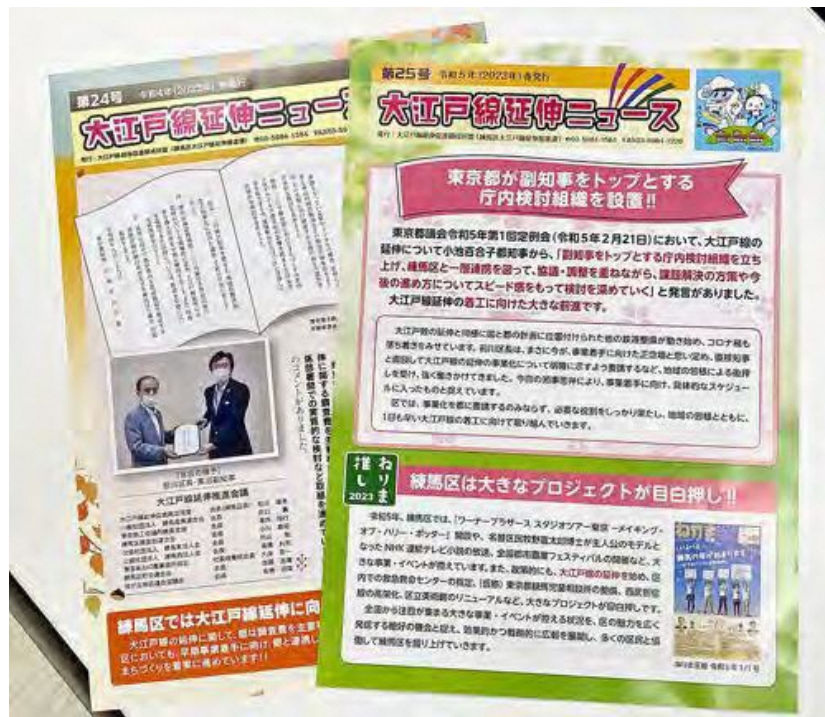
第24号 令和4年(2022年) 発行

大江戸線延伸ニュース

発行：大江戸線延伸促進期成同盟（練馬区大江戸線延伸推進課）

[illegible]

練馬区では大江戸線延伸に向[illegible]

大江戸線の延伸に関して、都は調査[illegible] 区においても、早期事業着手に向け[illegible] まちづくりを着実に進めています！

大江戸線延伸推進会議

第25号 令和5年(2023年) 発行

大江戸線延伸ニュース

発行：大江戸線延伸促進期成同盟（練馬区大江戸線延伸推進課）

東京都が副知事をトップとする
庁内検討組織を設置!!

東京都議会令和5年第1回定例会（令和5年2月21日）において、大江戸線の延伸について小池百合子都知事から、「副知事をトップとする庁内検討組織を立ち上げ、練馬区と一層連携を図って、協議・調整を重ねながら、課題解決の方策や今後の進め方についてスピード感をもって検討を深めていく」と発言がありました。大江戸線延伸の着工に向けた大きな前進です。

大江戸線の延伸は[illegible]コロナ禍も落ち着きをみせています。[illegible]向けた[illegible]練馬区では、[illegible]今回の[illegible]具体的なスケジュールに入ったものと捉えています。
区では、事業化を着実に推進するのみならず、必要な役割をしっかり果たし、地域の皆様とともに、1日も早い大江戸線の着工に向けて取り組んでいきます。

推しねりま 2023

練馬区は大きなプロジェクトが目白押し!!

令和5年、練馬区では、「ワーナー ブラザース スタジオツアー東京 －メイキング・オブ・ハリー・ポッター」開業や、名誉区民牧野富太郎博士が主人公のモデルとなったNHK連続テレビ小説の放送、全国都市緑化フェスティバルの開催など、大きな事業・イベントが控えています。また、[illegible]大江戸線の延伸を始め、区内での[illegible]東京都練馬児童相談所の開設、西武池袋線の高架化、区立美術館のリニューアルなど、大きなプロジェクトが目白押しです。
全国から注目が集まる大きな事業・イベントが控える状況を、区の魅力を広く発信する絶好の機会と捉え、効果的かつ戦略的に広報を展開し、多くの区民と協働して練馬区を盛り上げていきます。

ねりま